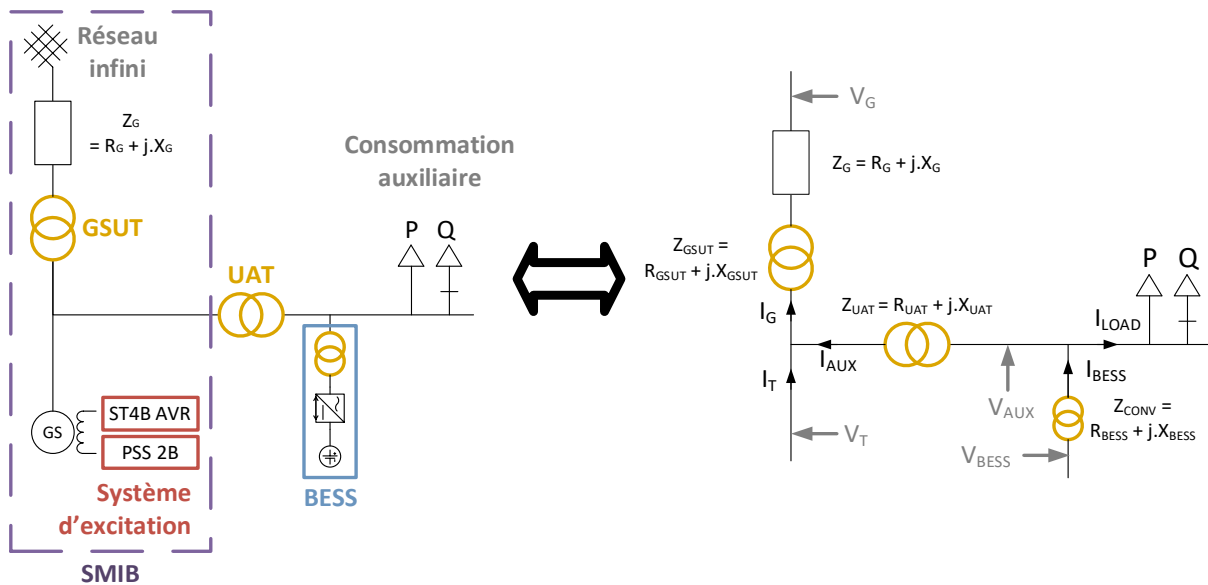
Réseau infini

$Z_G = R_G + j.X_G$

GSUT

Consommation auxiliaire

P Q

UAT

GS

ST4B AVR

PSS 2B

Système d'excitation

BESS

SMIB

$V_G$

$Z_G = R_G + j.X_G$

$Z_{GSUT} = R_{GSUT} + j.X_{GSUT}$

$I_G$

$Z_{UAT} = R_{UAT} + j.X_{UAT}$

$I_{LOAD}$

P Q

$I_{AUX}$

$I_T$

$I_{BESS}$

$V_{AUX}$

$Z_{CONV} = R_{BESS} + j.X_{BESS}$

$V_T$

$V_{BESS}$